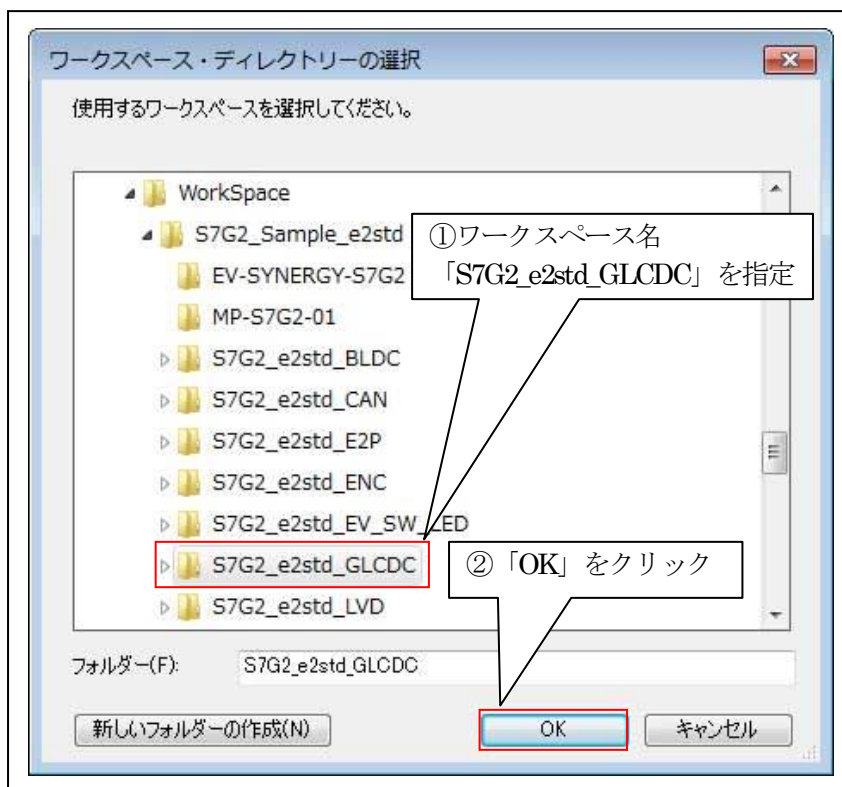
ワークスペース・ディレクトリーの選択

使用するワークスペースを選択してください。

WorkSpace
S7G2_Sample_e2std
EV-SYNERGY-S7G2
MP-S7G2-01
S7G2_e2std_BLDC
S7G2_e2std_CAN
S7G2_e2std_E2P
S7G2_e2std_ENC
S7G2_e2std_EV_SW_LED
S7G2_e2std_GLCDC
S7G2_e2std_LVD

①ワークスペース名「S7G2_e2std_GLCDC」を指定

②「OK」をクリック

フォルダー(F): S7G2_e2std_GLCDC

新しいフォルダーの作成(N)
OK
キャンセル